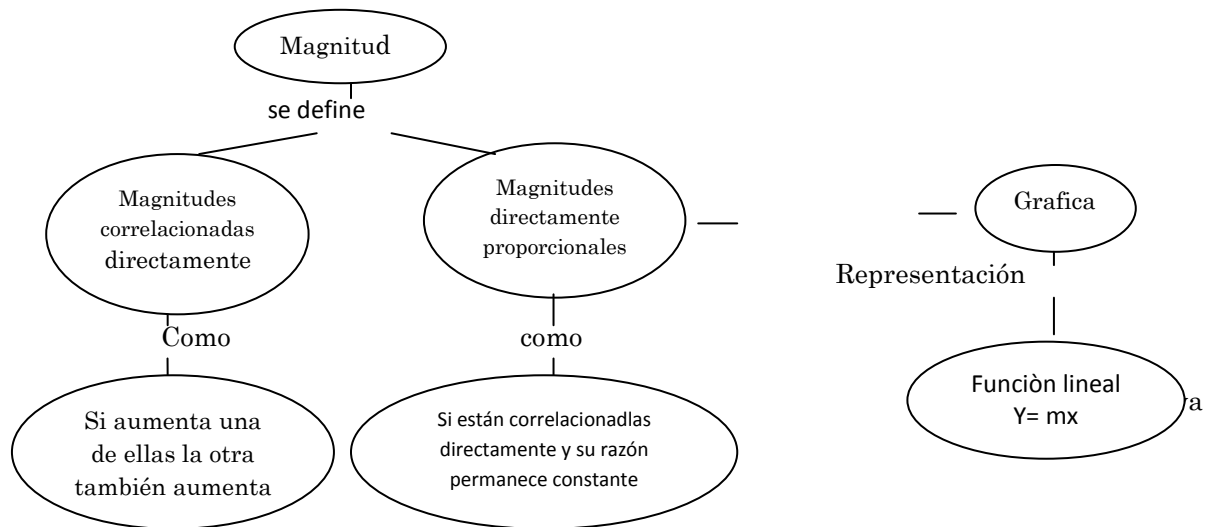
Magnitud

se define

Magnitudes correlacionadas directamente

Magnitudes directamente proporcionales

Grafica

Representación

Como

como

Funciòn lineal
Y= mx

a

Si aumenta una de ellas la otra también aumenta

Si están correlacionadlas directamente y su razón permanece constante